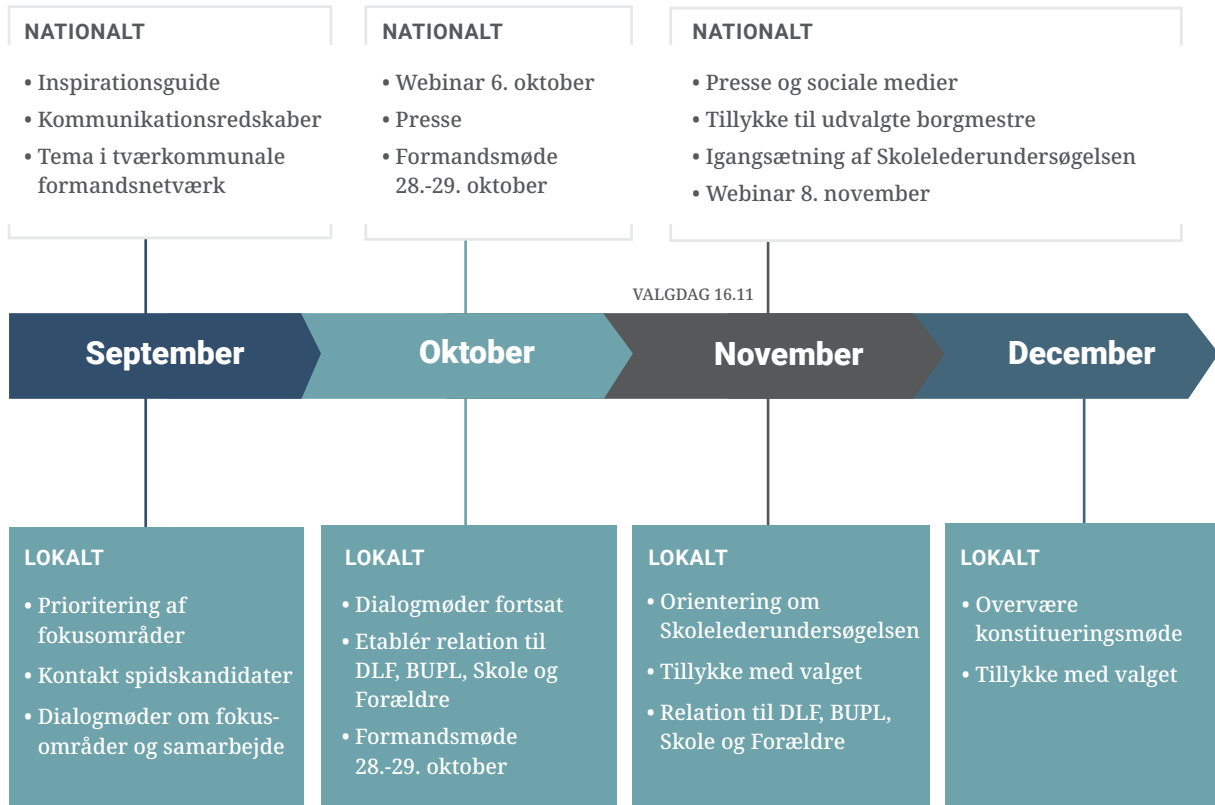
NATIONALT

• Inspirationsguide
• Kommunikationsredskaber
• Tema i tværkommunale formandsnetværk

NATIONALT

• Webinar 6. oktober
• Presse
• Formandsmøde 28.-29. oktober

NATIONALT

• Presse og sociale medier
• Tillykke til udvalgte borgmestre
• Igangsætning af Skolelederundersøgelsen
• Webinar 8. november

VALGDAG 16.11

September

Oktober

November

December

LOKALT

• Prioritering af fokusområder
• Kontakt spidskandidater
• Dialogmøder om fokusområder og samarbejde

LOKALT

• Dialogmøder fortsat
• Etablér relation til DLF, BUPL, Skole og Forældre
• Formandsmøde 28.-29. oktober

LOKALT

• Orientering om Skolelederundersøgelsen
• Tillykke med valget
• Relation til DLF, BUPL, Skole og Forældre

LOKALT

• Overvære konstitueringsmøde
• Tillykke med valget